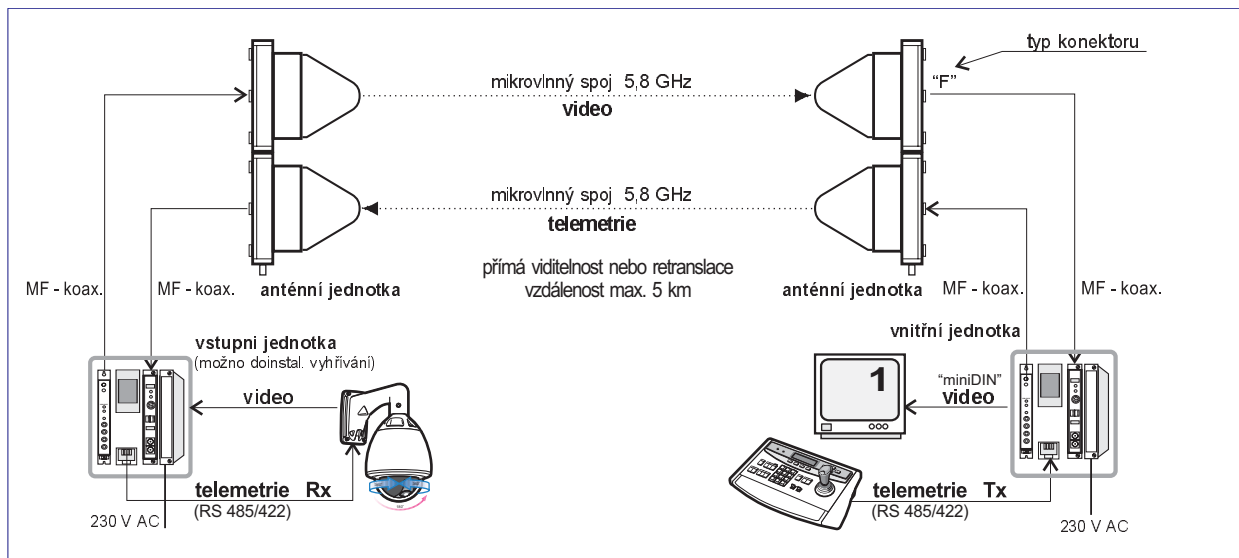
typ konektoru

mikrovlnný spoj 5,8 GHz
video

"F"

mikrovlnný spoj 5,8 GHz
telemetrie

přímá viditelnost nebo retranslace
vzdálenost max. 5 km

MF - koax.
MF - koax.
anténní jednotka

anténní jednotka
MF - koax.
MF - koax.

vstupni jednotka
(možno doinstal. vyhřívání)

vnitřní jednotka

video

1

"miniDIN"
video

telemetrie Rx
(RS 485/422)
230 V AC

telemetrie Tx
(RS 485/422)
230 V AC